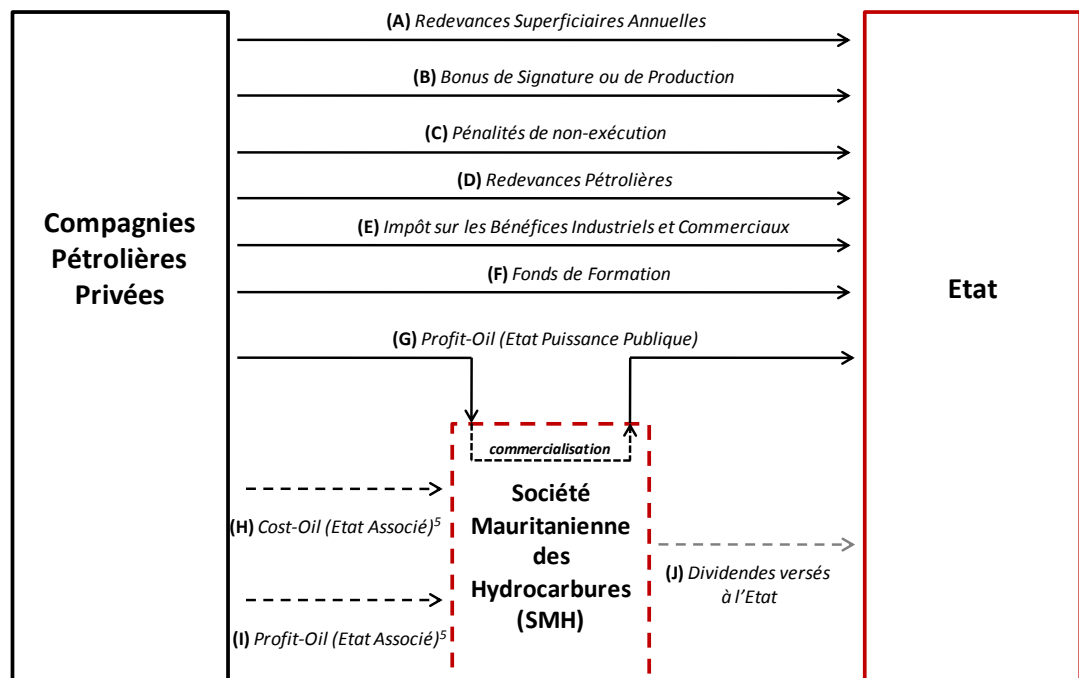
Compagnies Pétrolières Privées

(A) Redevances Superficiaires Annuelles

(B) Bonus de Signature ou de Production

(C) Pénalités de non-exécution

(D) Redevances Pétrolières

(E) Impôt sur les Bénéfices Industriels et Commerciaux

(F) Fonds de Formation

(G) Profit-Oil (Etat Puissance Publique)

Etat

commercialisation

Société Mauritanienne des Hydrocarbures (SMH)

(H) Cost-Oil (Etat Associé)$^5$

(I) Profit-Oil (Etat Associé)$^5$

(J) Dividendes versés à l'Etat